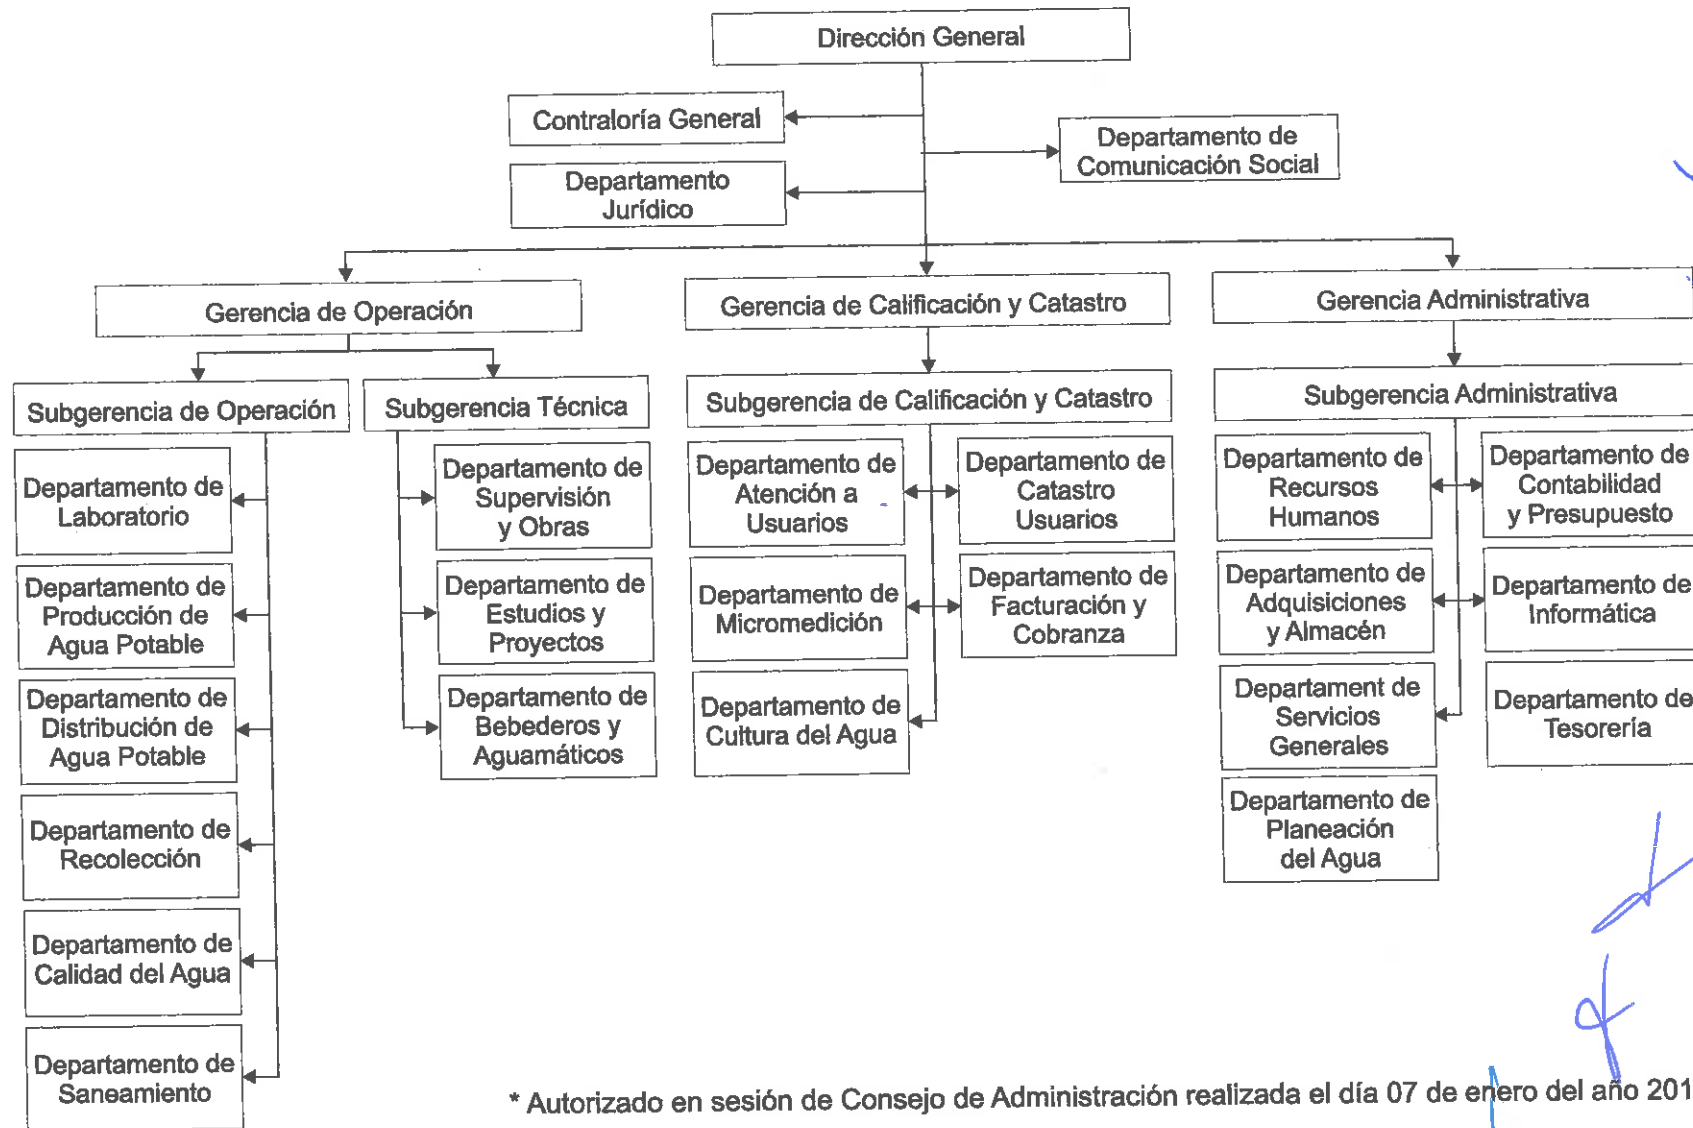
Dirección General

Contraloría General

Departamento Jurídico

Departamento de Comunicación Social

Gerencia de Operación

Gerencia de Calificación y Catastro

Gerencia Administrativa

Subgerencia de Operación

Subgerencia Técnica

Subgerencia de Calificación y Catastro

Subgerencia Administrativa

Departamento de Laboratorio

Departamento de Producción de Agua Potable

Departamento de Distribución de Agua Potable

Departamento de Recolección

Departamento de Calidad del Agua

Departamento de Saneamiento

Departamento de Supervisión y Obras

Departamento de Estudios y Proyectos

Departamento de Bebederos y Aguamáticos

Departamento de Atención a Usuarios

Departamento de Catastro Usuarios

Departamento de Micromedición

Departamento de Facturación y Cobranza

Departamento de Cultura del Agua

Departamento de Recursos Humanos

Departamento de Contabilidad y Presupuesto

Departamento de Adquisiciones y Almacén

Departamento de Informática

Departament de Servicios Generales

Departamento de Tesorería

Departamento de Planeación del Agua

* Autorizado en sesión de Consejo de Administración realizada el día 07 de enero del año 201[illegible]